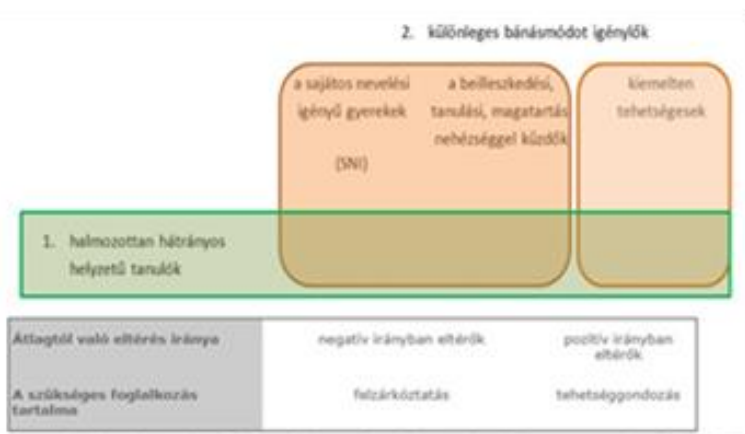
2. különleges bánásmódot igénylők

a sajátos nevelési igényű gyerekek

(SNI)

a beilleszkedési, tanulási, magatartási nehézséggel küzdők

kiemelten tehetségesek

1. halmozottan hátrányos helyzetű tanulók

| Átlagtól való eltérés iránya | negatív irányban eltérők | pozitív irányban eltérők |
|---|---|---|
| A szükséges foglalkozás tartalma | felzárkóztatás | tehetséggondozás |